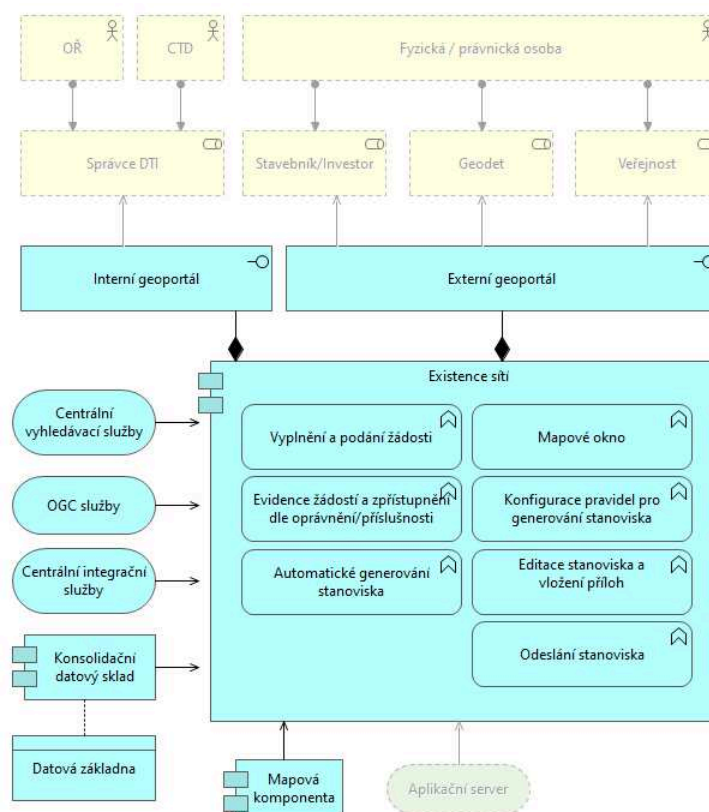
OŘ

CTD

Fyzická / právnická osoba

Správce DTI

Stavebník/Investor

Geodet

Veřejnost

Interní geoportál

Externí geoportál

Existence sítí

Centrální vyhledávací služby

OGC služby

Centrální integrační služby

Konsolidační datový sklad

Datová základna

Vyplnění a podání žádosti

Mapové okno

Evidence žádostí a zpřístupnění dle oprávnění/příslušnosti

Konfigurace pravidel pro generování stanoviska

Automatické generování stanoviska

Editace stanoviska a vložení příloh

Odeslání stanoviska

Mapová komponenta

Aplikační server